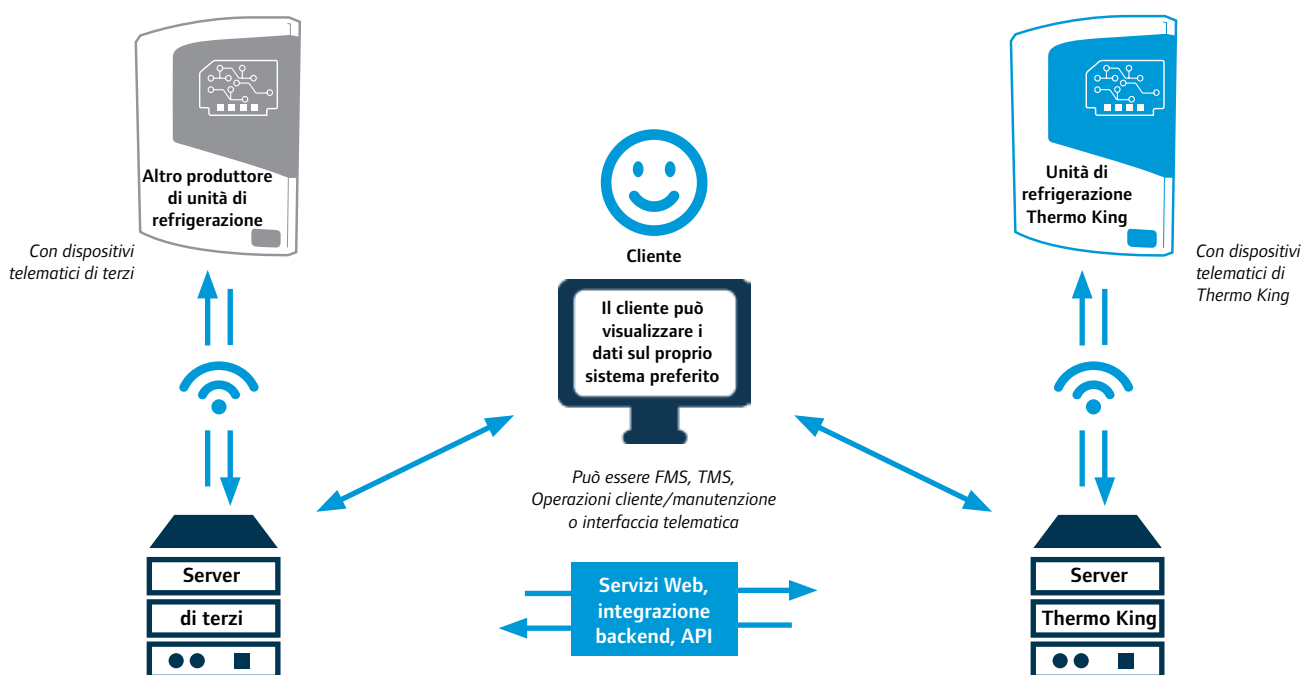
Altro produttore di unità di refrigerazione

Con dispositivi telematici di terzi

Cliente

Il cliente può visualizzare i dati sul proprio sistema preferito

Unità di refrigerazione Thermo King

Con dispositivi telematici di Thermo King

Può essere FMS, TMS, Operazioni cliente/manutenzione o interfaccia telematica

Server

di terzi

Servizi Web, integrazione backend, API

Server

Thermo King